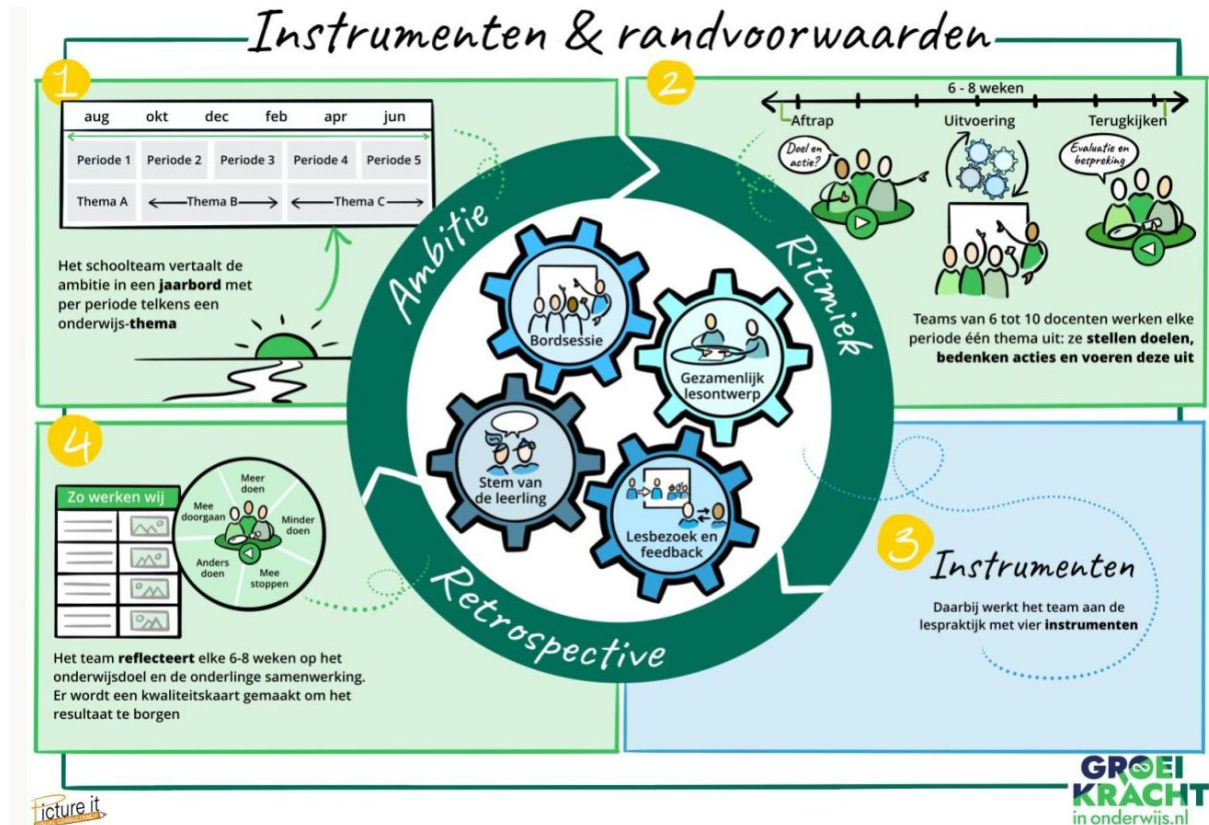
Instrumenten & randvoorwaarden

1

| aug | okt | dec | feb | apr | jun |
|---|---|---|---|---|---|
| Periode 1 | Periode 2 | Periode 3 | Periode 4 | Periode 5 | |
| Thema A | ←Thema B→ | | ←Thema C→ | | |

Het schoolteam vertaalt de ambitie in een **jaarbord** met per periode telkens een onderwijs-**thema**

2

6 - 8 weken

Aftrap

Uitvoering

Terugkijken

Doel en actie?

Evaluatie en bespreking

Teams van 6 tot 10 docenten werken elke periode één thema uit: ze **stellen doelen, bedenken acties en voeren deze uit**

Ambitie

Ritmiek

Retrospective

Bordsessie

Gezamenlijk lesontwerp

Stem van de leerling

Lesbezoek en feedback

4

Zo werken wij

Meer doen

Minder doen

Mee stoppen

Anders doen

Mee doorgaan

Het team **reflecteert** elke 6-8 weken op het onderwijsdoel en de onderlinge samenwerking. Er wordt een kwaliteitskaart gemaakt om het resultaat te borgen

3

Instrumenten

Daarbij werkt het team aan de lespraktijk met vier **instrumenten**

Picture it

GROEI KRACHT in onderwijs.nl